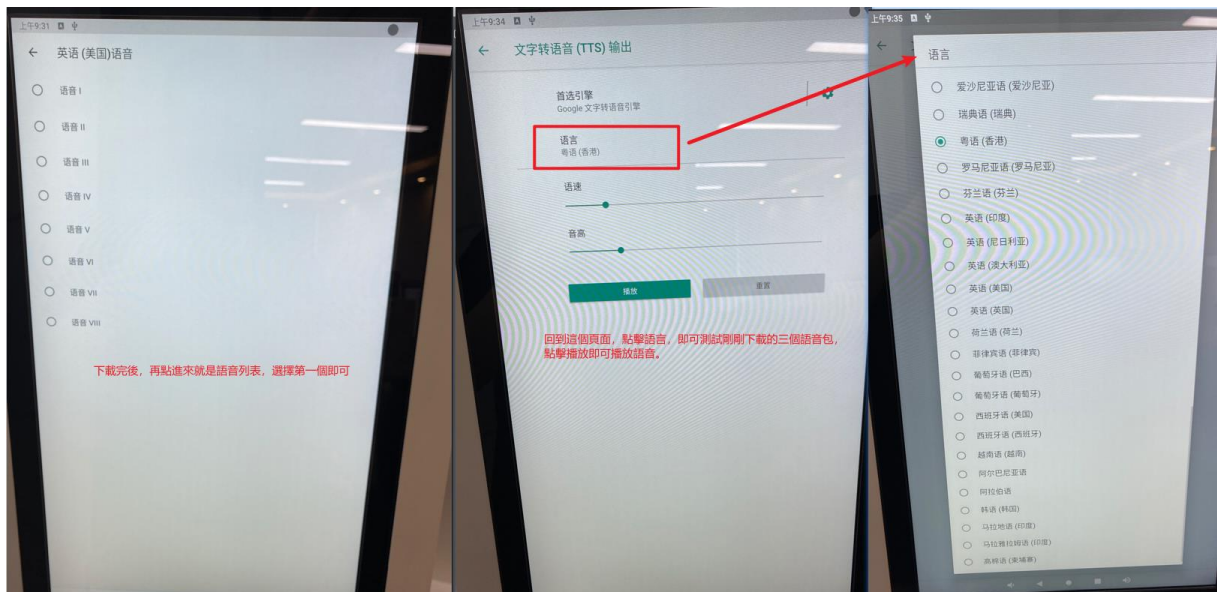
上午9:31

英语 (美国)语音

语音 I

语音 II

语音 III

语音 IV

语音 V

语音 VI

语音 VII

语音 VIII

下載完後，再點進來就是語音列表，選擇第一個即可

上午9:34

文字转语音 (TTS) 输出

首选引擎
Google 文字转语音引擎

语言
粤语 (香港)

语速

音高

播放

重置

回到這個頁面，點擊語言，即可測試剛剛下載的三個語音包，點擊播放即可播放語音。

上午9:35

语言

爱沙尼亚语 (爱沙尼亚)

瑞典语 (瑞典)

粤语 (香港)

罗马尼亚语 (罗马尼亚)

芬兰语 (芬兰)

英语 (印度)

英语 (尼日利亚)

英语 (澳大利亚)

英语 (美国)

英语 (英国)

荷兰语 (荷兰)

菲律宾语 (菲律宾)

葡萄牙语 (巴西)

葡萄牙语 (葡萄牙)

西班牙语 (美国)

西班牙语 (西班牙)

越南语 (越南)

阿尔巴尼亚语

阿拉伯语

韩语 (韩国)

马拉地语 (印度)

马拉雅拉姆语 (印度)

高棉语 (柬埔寨)